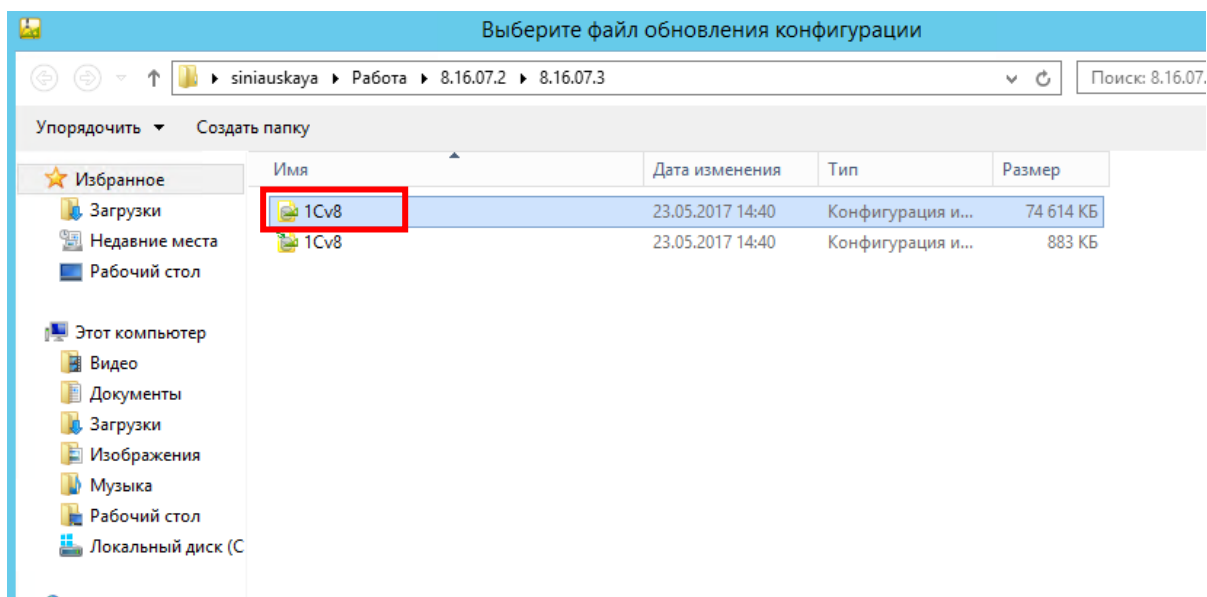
Выберите файл обновления конфигурации

siniauskaya ▸ Работа ▸ 8.16.07.2 ▸ 8.16.07.3

Поиск: 8.16.07.

Упорядочить ▾ Создать папку

Избранное
Загрузки
Недавние места
Рабочий стол

Этот компьютер
Видео
Документы
Загрузки
Изображения
Музыка
Рабочий стол
Локальный диск (C

| Имя | Дата изменения | Тип | Размер |
|---|---|---|---|
| 1Cv8 | 23.05.2017 14:40 | Конфигурация и... | 74 614 КБ |
| 1Cv8 | 23.05.2017 14:40 | Конфигурация и... | 883 КБ |